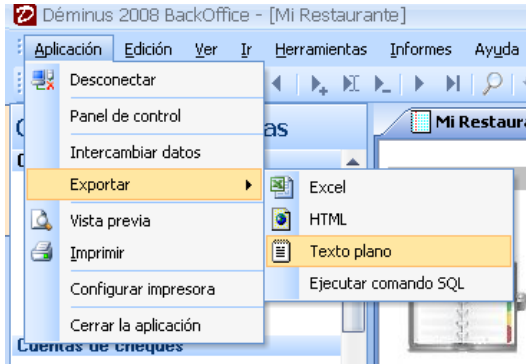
Déminus 2008 BackOffice - [Mi Restaurante]

Aplicación Edición Ver Ir Herramientas Informes Ayuda

Desconectar
Panel de control
Intercambiar datos
Exportar
Vista previa
Imprimir
Configurar impresora
Cerrar la aplicación

Excel
HTML
Texto plano
Ejecutar comando SQL

C
as
Mi Restaura

Cuentas de cheques